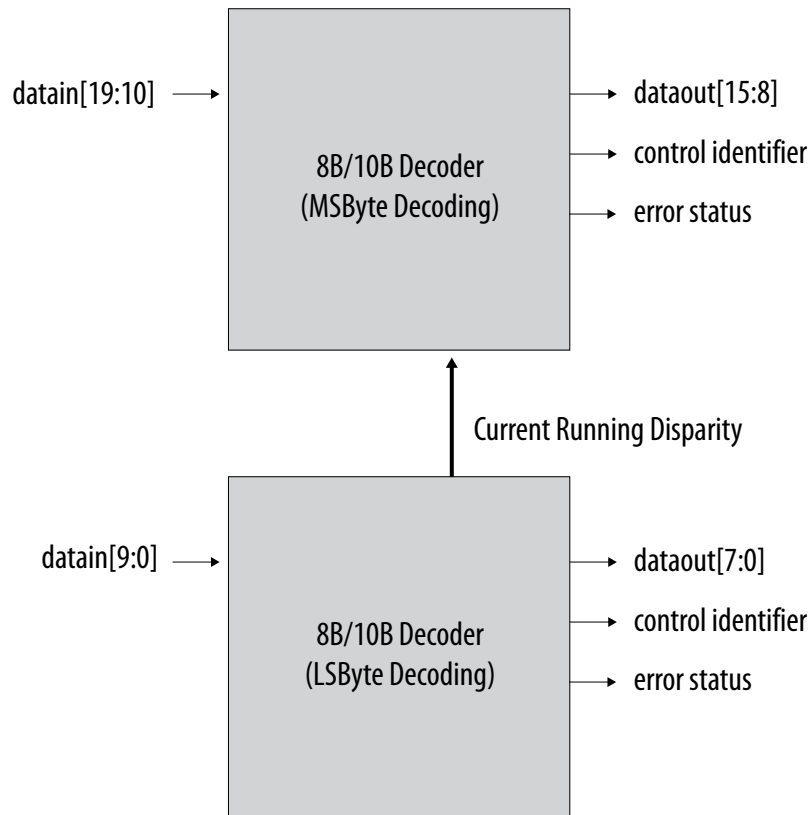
datain[19:10]

8B/10B Decoder
(MSByte Decoding)

dataout[15:8]
control identifier
error status

Current Running Disparity

datain[9:0]

8B/10B Decoder
(LSByte Decoding)

dataout[7:0]
control identifier
error status